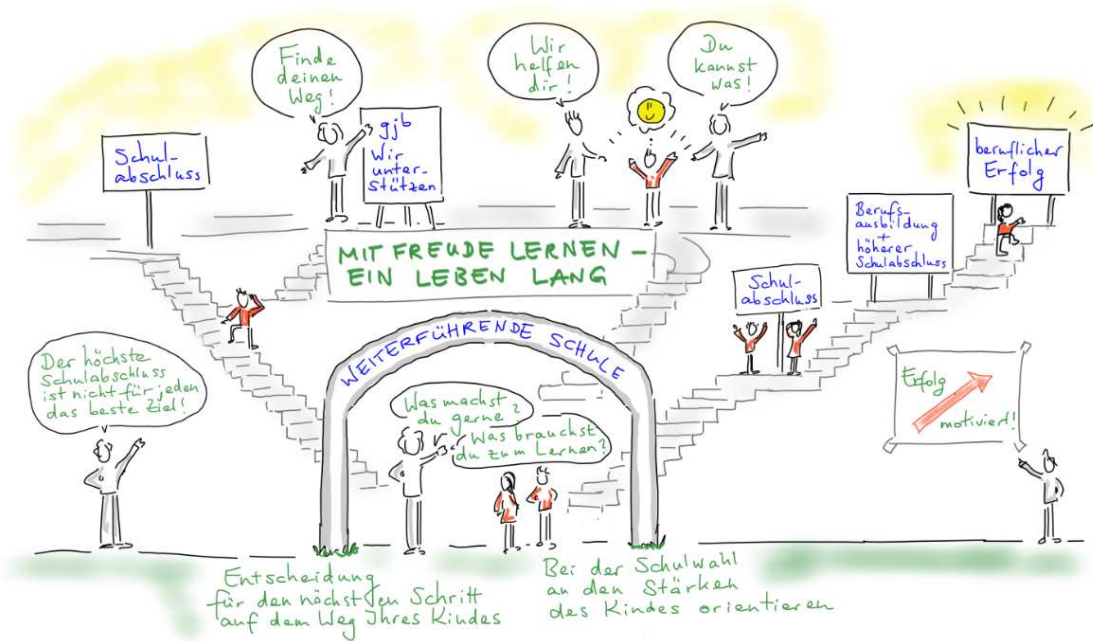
Finde deinen Weg!

Wir helfen dir!

Du kannst was!

Schulabschluss

gjb
Wir unterstützen

beruflicher Erfolg

Berufsausbildung + höherer Schulabschluss

MIT FREUDE LERNEN – EIN LEBEN LANG

Schulabschluss

WEITERFÜHRENDE SCHULE

Der höchste Schulabschluss ist nicht für jeden das beste Ziel!

Was machst du gerne?

Was brauchst du zum Lernen?

Erfolg motiviert!

Entscheidung für den nächsten Schritt auf dem Weg Ihres Kindes

Bei der Schulwahl an den Stärken des Kindes orientieren